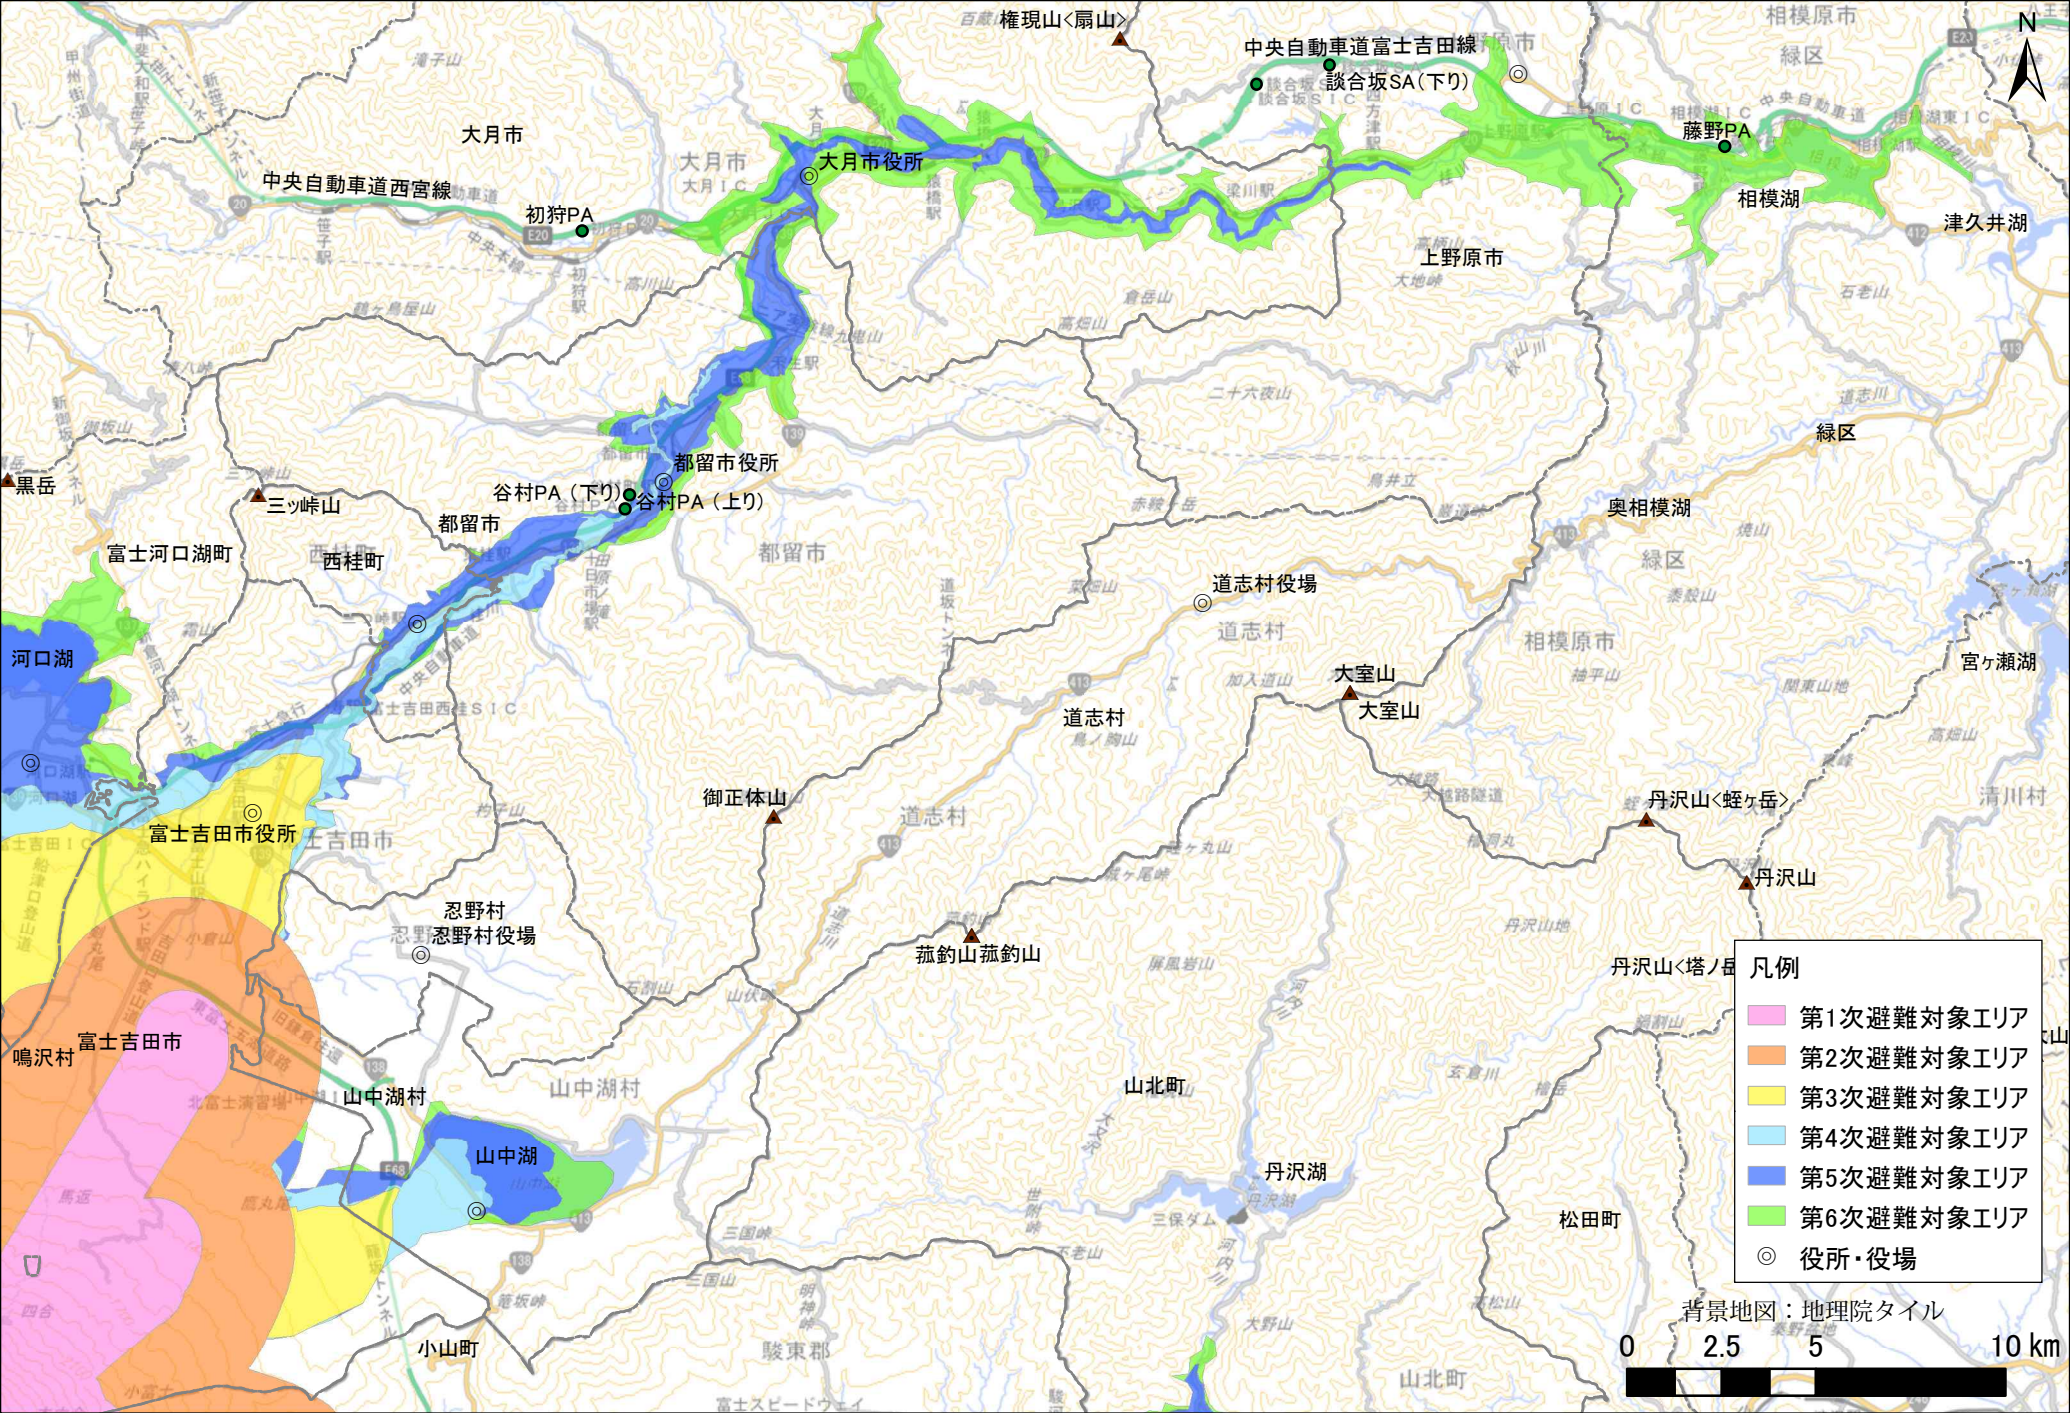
N
権現山<扇山>
中央自動車道富士吉田線
談合坂SA（下り）
相模原市
緑区
藤野PA
相模湖
津久井湖
大月市
中央自動車道西宮線
初狩PA
大月市役所
上野原市
大月市
緑区
奥相模湖
緑区
都留市役所
谷村PA（下り）
谷村PA（上り）
都留市
黒岳
三ッ峠山
都留市
富士河口湖町
西桂町
道志村役場
道志村
河口湖
大室山
大室山
相模原市
宮ヶ瀬湖
道志村
御正体山
道志村
丹沢山<蛭ヶ岳>
清川村
富士吉田市役所
富士吉田市
丹沢山
忍野村
忍野村役場
菰釣山菰釣山
丹沢山<塔ノ岳
凡例
第1次避難対象エリア
第2次避難対象エリア
第3次避難対象エリア
第4次避難対象エリア
第5次避難対象エリア
第6次避難対象エリア
役所・役場
鳴沢村
富士吉田市
山中湖村
山中湖村
山北町
山中湖
丹沢湖
松田町
小山町
駿東郡
山北町
背景地図：地理院タイル
0
2.5
5
10 km